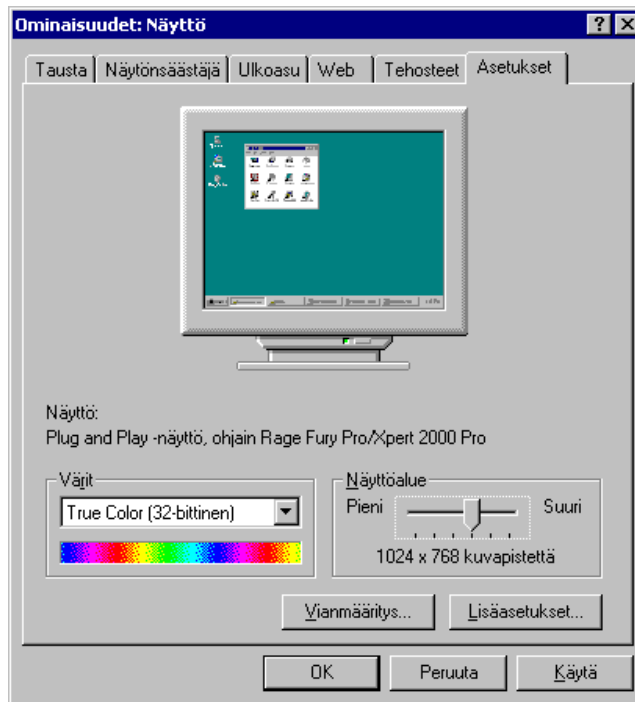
Ominaisuudet: Näyttö

? ✕

Tausta | Näytönsäästäjä | Ulkoasu | Web | Tehosteet | Asetukset

Näyttö:
Plug and Play -näyttö, ohjain Rage Fury Pro/Xpert 2000 Pro

Värit
True Color (32-bittinen)

Näyttöalue
Pieni Suuri
1024 x 768 kuvapistettä

Vianmääritys...
Lisäasetukset...

OK
Peruuta
Käytä